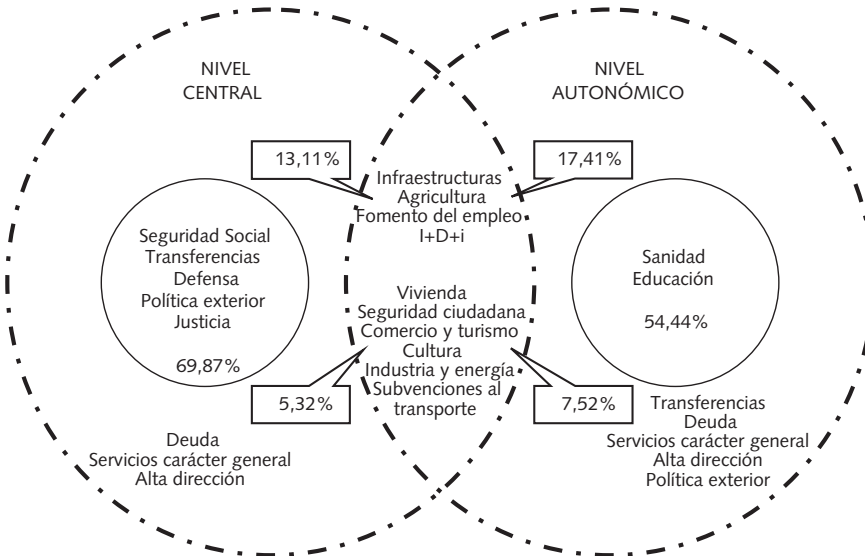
NIVEL CENTRAL

NIVEL AUTONÓMICO

13,11%

Infraestructuras
Agricultura
Fomento del empleo
I+D+i

17,41%

Seguridad Social
Transferencias
Defensa
Política exterior
Justicia

69,87%

Vivienda
Seguridad ciudadana
Comercio y turismo
Cultura
Industria y energía
Subvenciones al transporte

Sanidad
Educación

54,44%

5,32%

7,52%

Deuda
Servicios carácter general
Alta dirección

Transferencias
Deuda
Servicios carácter general
Alta dirección
Política exterior